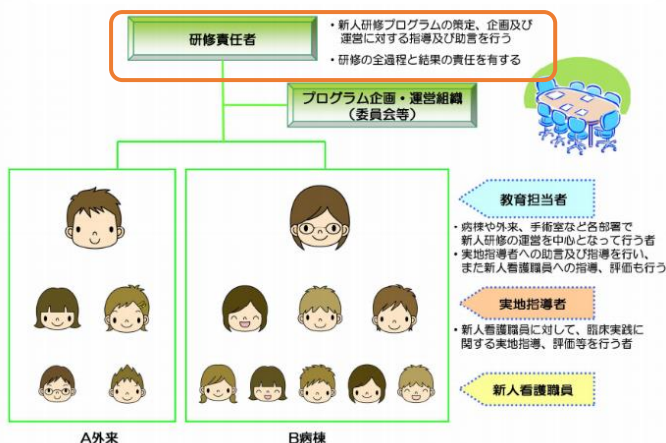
研修責任者

・新人研修プログラムの策定、企画及び運営に対する指導及び助言を行う

・研修の全過程と結果の責任を有する

プログラム企画・運営組織
（委員会等）

教育担当者

・病棟や外来、手術室など各部署で新人研修の運営を中心となって行う者
・実地指導者への助言及び指導を行い、また新人看護職員への指導、評価も行う

実地指導者

・新人看護職員に対して、臨床実践に関する実地指導、評価等を行う者

新人看護職員

A外来

B病棟